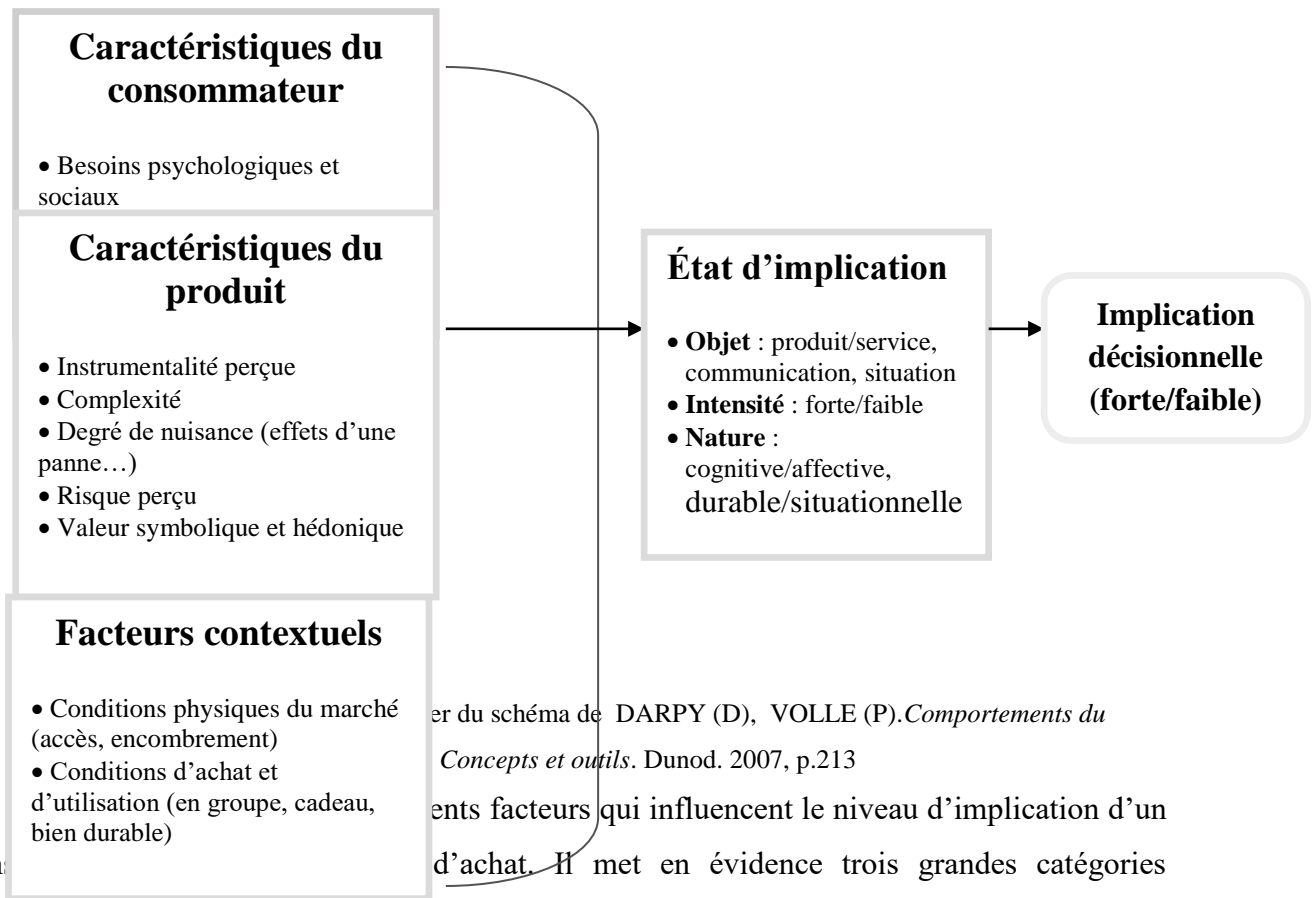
Caractéristiques du consommateur

• Besoins psychologiques et sociaux

Caractéristiques du produit

• Instrumentalité perçue
• Complexité
• Degré de nuisance (effets d'une panne…)
• Risque perçu
• Valeur symbolique et hédonique

Facteurs contextuels

• Conditions physiques du marché (accès, encombrement)
• Conditions d'achat et d'utilisation (en groupe, cadeau, bien durable)

État d'implication

• Objet : produit/service, communication, situation
• Intensité : forte/faible
• Nature : cognitive/affective, durable/situationnelle

Implication décisionnelle (forte/faible)

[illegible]er du schéma de DARPY (D), VOLLE (P).Comportements du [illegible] Concepts et outils. Dunod. 2007, p.213

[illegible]ents facteurs qui influencent le niveau d'implication d'un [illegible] d'achat. Il met en évidence trois grandes catégories